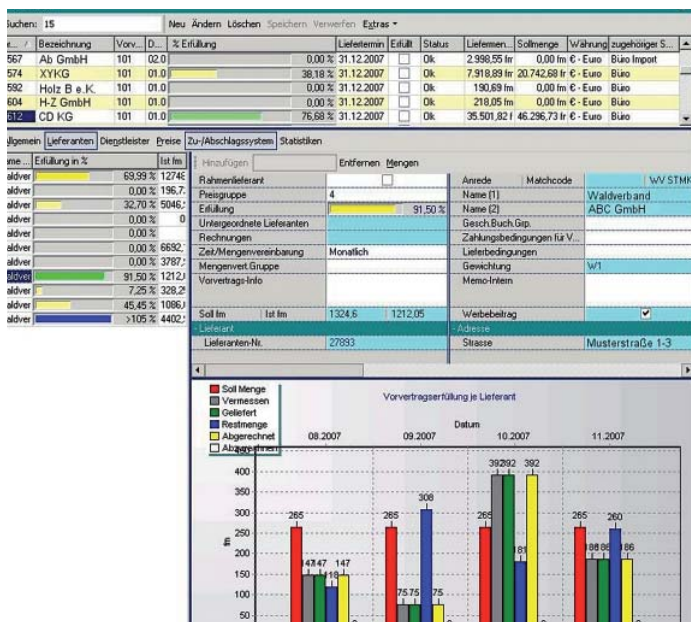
Suchen: 15

Neu Ändern Löschen Speichern Verwerfen Extras ▾

| ... / | Bezeichnung | Vorv... | D... | % Erfüllung | Liefertermin | Erfüllt | Status | Liefermen... | Sollmenge | Währung | zugehöriger S... |
|---|---|---|---|---|---|---|---|---|---|---|---|
| 567 | Ab GmbH | 101 | 02.0 | 0,00 % | 31.12.2007 | | Ok | 2.998,55 fm | 0,00 fm | € - Euro | Büro Import |
| 574 | XYKG | 101 | 01.0 | 38,18 % | 31.12.2007 | | Ok | 7.918,89 fm | 20.742,68 fm | € - Euro | Büro |
| 592 | Holz B e.K. | 101 | 01.0 | 0,00 % | 31.12.2007 | | Ok | 190,69 fm | 0,00 fm | € - Euro | Büro |
| 604 | H-Z GmbH | 101 | 01.0 | 0,00 % | 31.12.2007 | | Ok | 218,05 fm | 0,00 fm | € - Euro | Büro |
| 612 | CD KG | 101 | 01.0 | 76,68 % | 31.12.2007 | | Ok | 35.501,82 f | 46.296,73 fm | € - Euro | Büro |

Allgemein Lieferanten Dienstleister Preise Zu-/Abschlagssystem Statistiken

| ...me ... | Erfüllung in % | Ist fm |
|---|---|---|
| Waldver | 69,99 % | 12746 |
| aldver | 0,00 % | 196,7 |
| aldver | 32,70 % | 5046, |
| aldver | 0,00 % | 0 |
| aldver | 0,00 % | |
| aldver | 0,00 % | 6692, |
| aldver | 0,00 % | 3787, |
| aldver | 91,50 % | 1212, |
| aldver | 7,25 % | 328,2 |
| aldver | 45,45 % | 1086, |
| aldver | >105 % | 4402, |

Hinzufügen Entfernen Mengen

| Rahmenlieferant | | Anrede | Matchcode | WV STMK |
|---|---|---|---|---|
| Preisgruppe | 4 | Name (1) | Waldverband | |
| Erfüllung | 91,50 % | Name (2) | ABC GmbH | |
| Untergeordnete Lieferanten | | Gesch.Buch.Grp. | | |
| Rechnungen | | Zahlungsbedingungen für V... | | |
| Zeit-/Mengenvereinbarung | Monatlich | Lieferbedingungen | | |
| Mengenvert.Gruppe | | Gewichtung | W1 | |
| Vorvertrags-Info | | Memo-Intern | | |
| Soll fm \| Ist fm | 1324,6 \| 1212,05 | Werbebeitrag | ☑ | |

- Lieferant
Lieferanten-Nr. 27893

- Adresse
Strasse Musterstraße 1-3

Soll Menge
Vermessen
Geliefert
Restmenge
Abgerechnet
Abzurechnen

Vorvertragserfüllung je Lieferant

Datum

08.2007 09.2007 10.2007 11.2007

fm

400 350 300 250 200 150 100 50

265 147 147 118 147 265 75 75 308 75 265 392 392 181 392 265 186 186 260 186